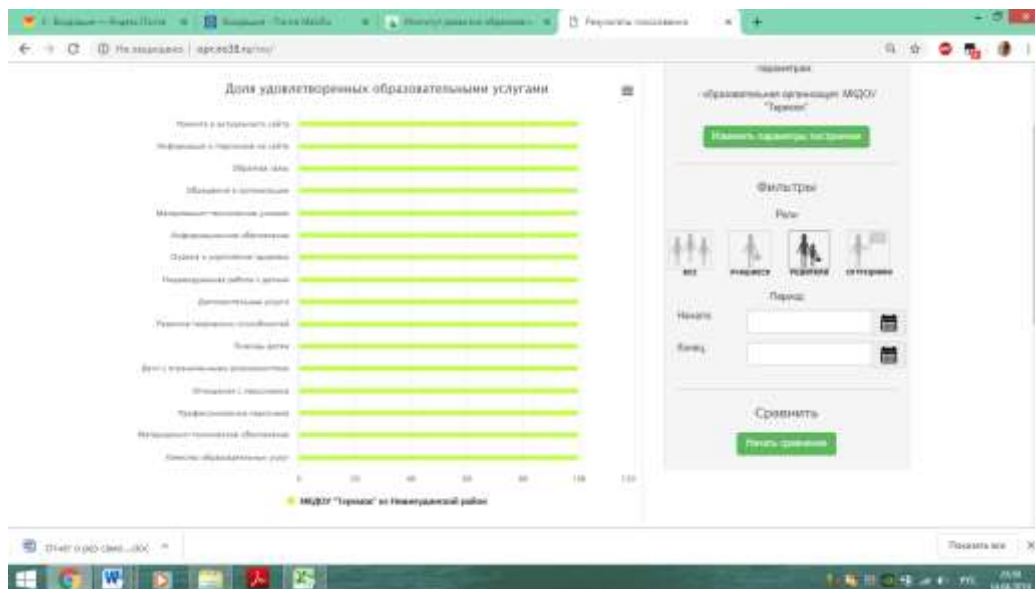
Доля удовлетворенных образовательными услугами

параметры

образовательная организация: МКДОУ "Теремок"

Изменить параметры построения

Фильтры

Роли

все
учащиеся
родители
сотрудники

Период

Начало

Конец

Сравнить

Начать сравнение

0 20 40 60 80 100 120

МКДОУ "Теремок" ex Нижнеудинский район

Отчет о ркп свмо....docx

Показать все